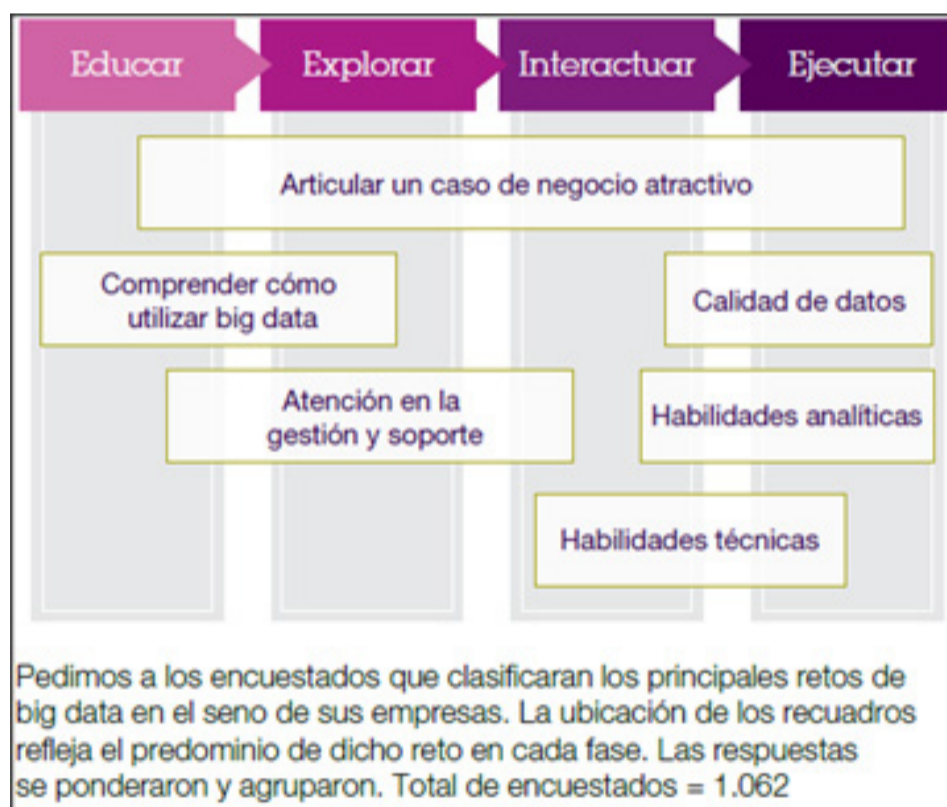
Educar Explorar Interactuar Ejecutar

Articular un caso de negocio atractivo

Comprender cómo utilizar big data

Calidad de datos

Atención en la gestión y soporte

Habilidades analíticas

Habilidades técnicas

Pedimos a los encuestados que clasificaran los principales retos de big data en el seno de sus empresas. La ubicación de los recuadros refleja el predominio de dicho reto en cada fase. Las respuestas se ponderaron y agruparon. Total de encuestados = 1.062